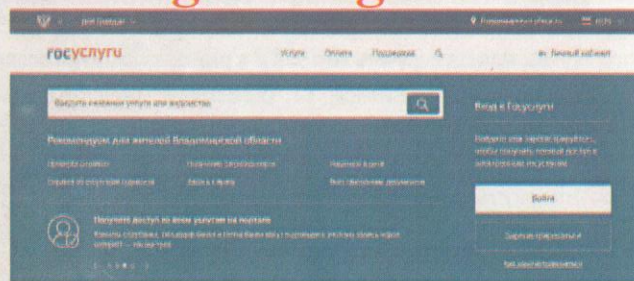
ГОСУСЛУГИ

Услуги Оплата Поддержка

Личный кабинет

Введите название услуги или вопроса

Рекомендуем для жителей Владимирской области

Вход в Госуслуги

Войти

Зарегистрироваться

Получите доступ ко всем услугам на портале